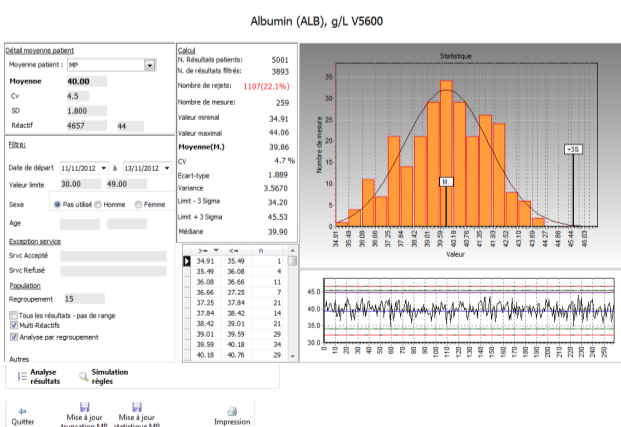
Albumin (ALB), g/L V5600

Détail moyenne patient

Moyenne patient : MP

Moyenne 40.00

Cv 4.5

SD 1.800

Réactif 4657 44

Filtre:

Date de départ 11/11/2012 à 13/11/2012

Valeur limite 30.00 49.00

Sexe Pas utilisé Homme Femme

Age

Exception service

Srvc Accepté

Srvc Refusé

Population

Regroupement 15

Tous les résultats - pas de range

Multi-Réactifs

Analyse par regroupement

Autres

Calcul

N. Résultats patients: 5001

N. de résultats filtrés: 3893

Nombre de rejets: 1107(22.1%)

Nombre de mesure: 259

Valeur minimal 34.91

Valeur maximal 44.06

Moyenne(M.) 39.86

CV 4.7 %

Ecart-type 1.889

Variance 3.5670

Limit - 3 Sigma 34.20

Limit + 3 Sigma 45.53

Médiane 39.90

| >= | <= | n |
|---|---|---|
| 34.91 | 35.49 | 1 |
| 35.49 | 36.08 | 4 |
| 36.08 | 36.66 | 11 |
| 36.66 | 37.25 | 7 |
| 37.25 | 37.84 | 21 |
| 37.84 | 38.42 | 14 |
| 38.42 | 39.01 | 21 |
| 39.01 | 39.59 | 30 |
| 39.59 | 40.18 | 34 |
| 40.18 | 40.76 | 29 |

Statistique

Nombre de mesure

35 30 25 20 15 10 5 0

M

+3S

34.91 35.49 36.08 36.66 37.25 37.84 38.42 39.01 39.59 40.18 40.76 41.35 41.93 42.52 43.10 43.69 44.27 44.86 45.44 46.03

Valeur

45.0 40.0 35.0 30.0

0 10 20 30 40 50 60 70 80 90 100 110 120 130 140 150 160 170 180 190 200 210 220 230 240 250

Analyse résultats

Simulation règles

Quitter

Mise à jour troncation MP

Mise à jour statistique MP

Impression